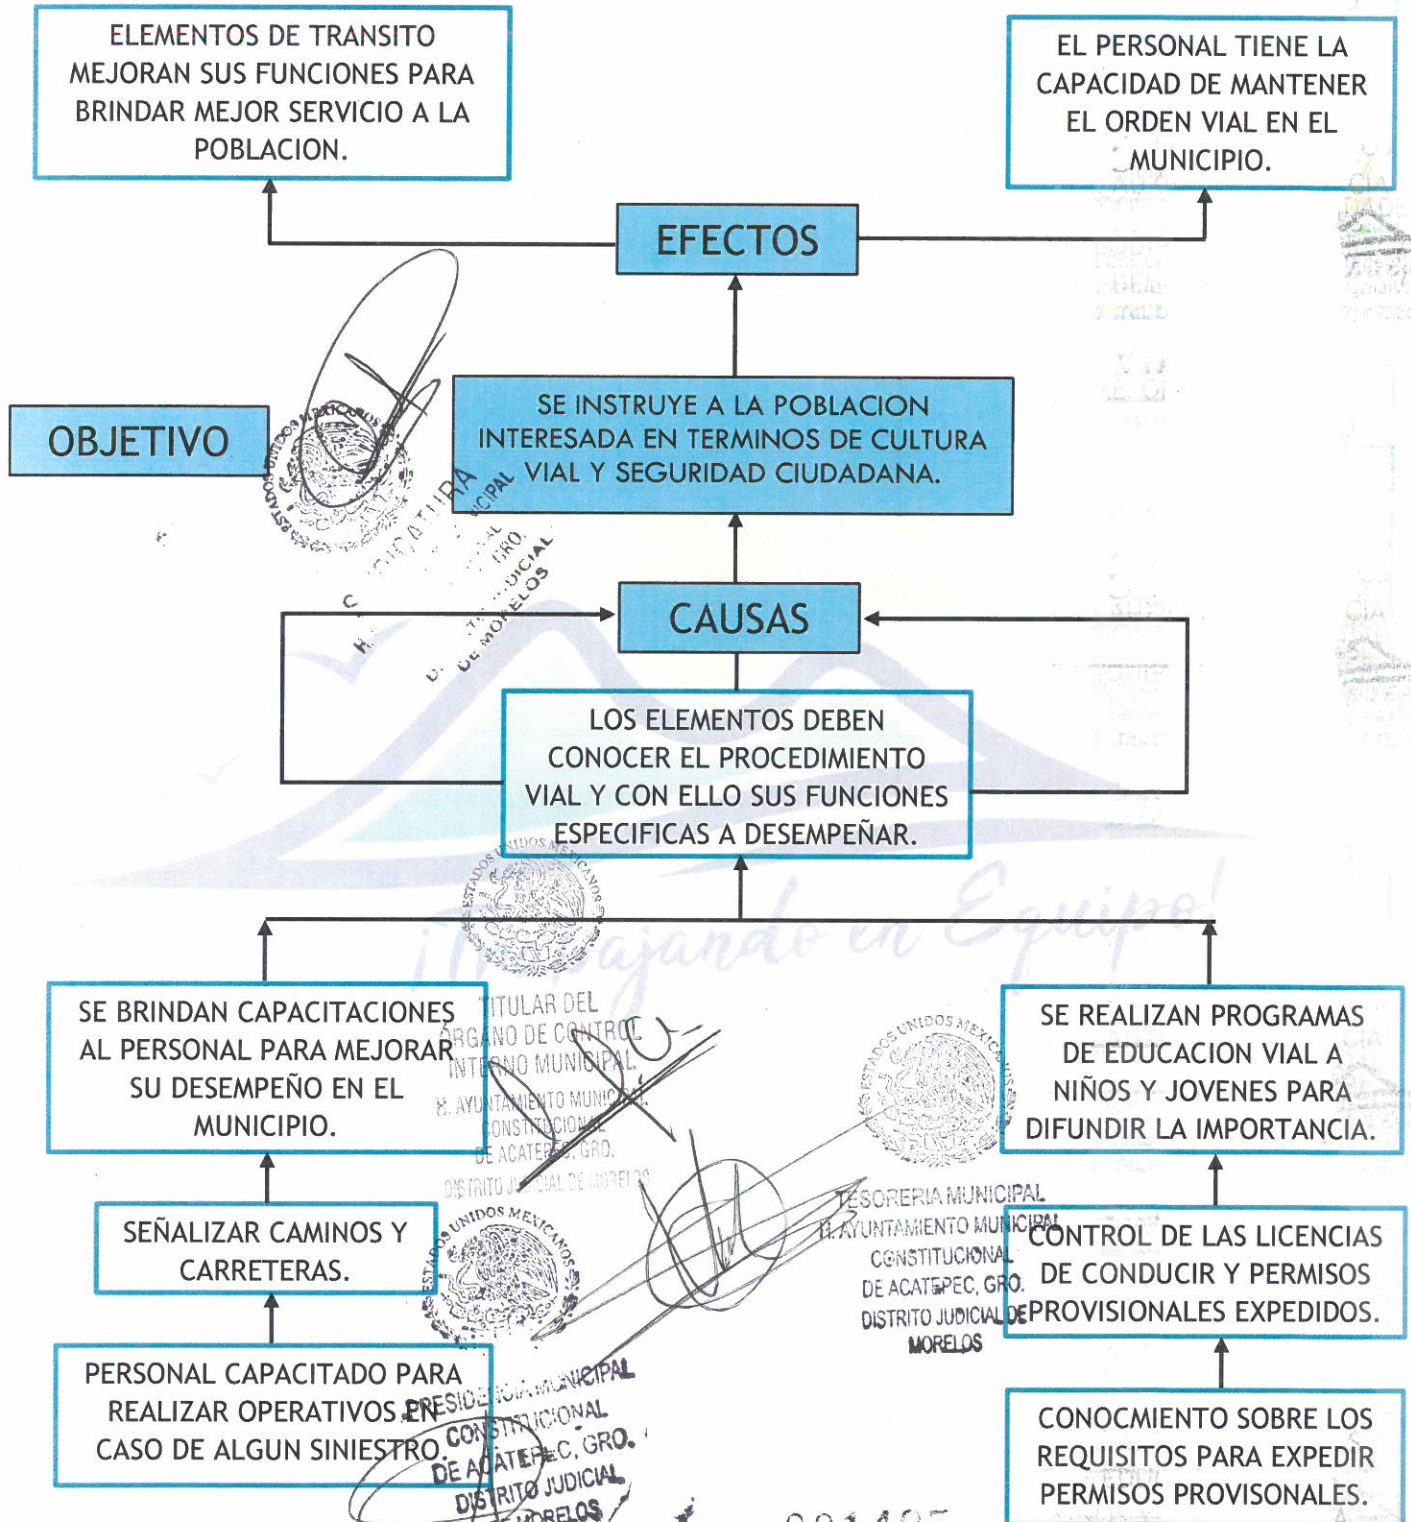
ELEMENTOS DE TRANSITO MEJORAN SUS FUNCIONES PARA BRINDAR MEJOR SERVICIO A LA POBLACION.

EL PERSONAL TIENE LA CAPACIDAD DE MANTENER EL ORDEN VIAL EN EL MUNICIPIO.

EFECTOS

OBJETIVO

SE INSTRUYE A LA POBLACION INTERESADA EN TERMINOS DE CULTURA VIAL Y SEGURIDAD CIUDADANA.

CAUSAS

LOS ELEMENTOS DEBEN CONOCER EL PROCEDIMIENTO VIAL Y CON ELLO SUS FUNCIONES ESPECIFICAS A DESEMPEÑAR.

¡Trabajando en Equipo!

SE BRINDAN CAPACITACIONES AL PERSONAL PARA MEJORAR SU DESEMPEÑO EN EL MUNICIPIO.

TITULAR DEL ÓRGANO DE CONTROL INTERNO MUNICIPAL
H. AYUNTAMIENTO MUNICIPAL CONSTITUCIONAL DE ACATEPEC, GRO.
DISTRITO JUDICIAL DE MORELOS

SE REALIZAN PROGRAMAS DE EDUCACION VIAL A NIÑOS Y JOVENES PARA DIFUNDIR LA IMPORTANCIA.

SEÑALIZAR CAMINOS Y CARRETERAS.

TESORERIA MUNICIPAL
H. AYUNTAMIENTO MUNICIPAL CONSTITUCIONAL DE ACATEPEC, GRO.
DISTRITO JUDICIAL DE MORELOS

CONTROL DE LAS LICENCIAS DE CONDUCIR Y PERMISOS PROVISIONALES EXPEDIDOS.

PERSONAL CAPACITADO PARA REALIZAR OPERATIVOS EN CASO DE ALGUN SINIESTRO.

PRESIDENCIA MUNICIPAL CONSTITUCIONAL DE ACATEPEC, GRO.
DISTRITO JUDICIAL MORELOS

CONOCMIENTO SOBRE LOS REQUISITOS PARA EXPEDIR PERMISOS PROVISONALES.

ESTADOS UNIDOS MEXICANOS

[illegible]